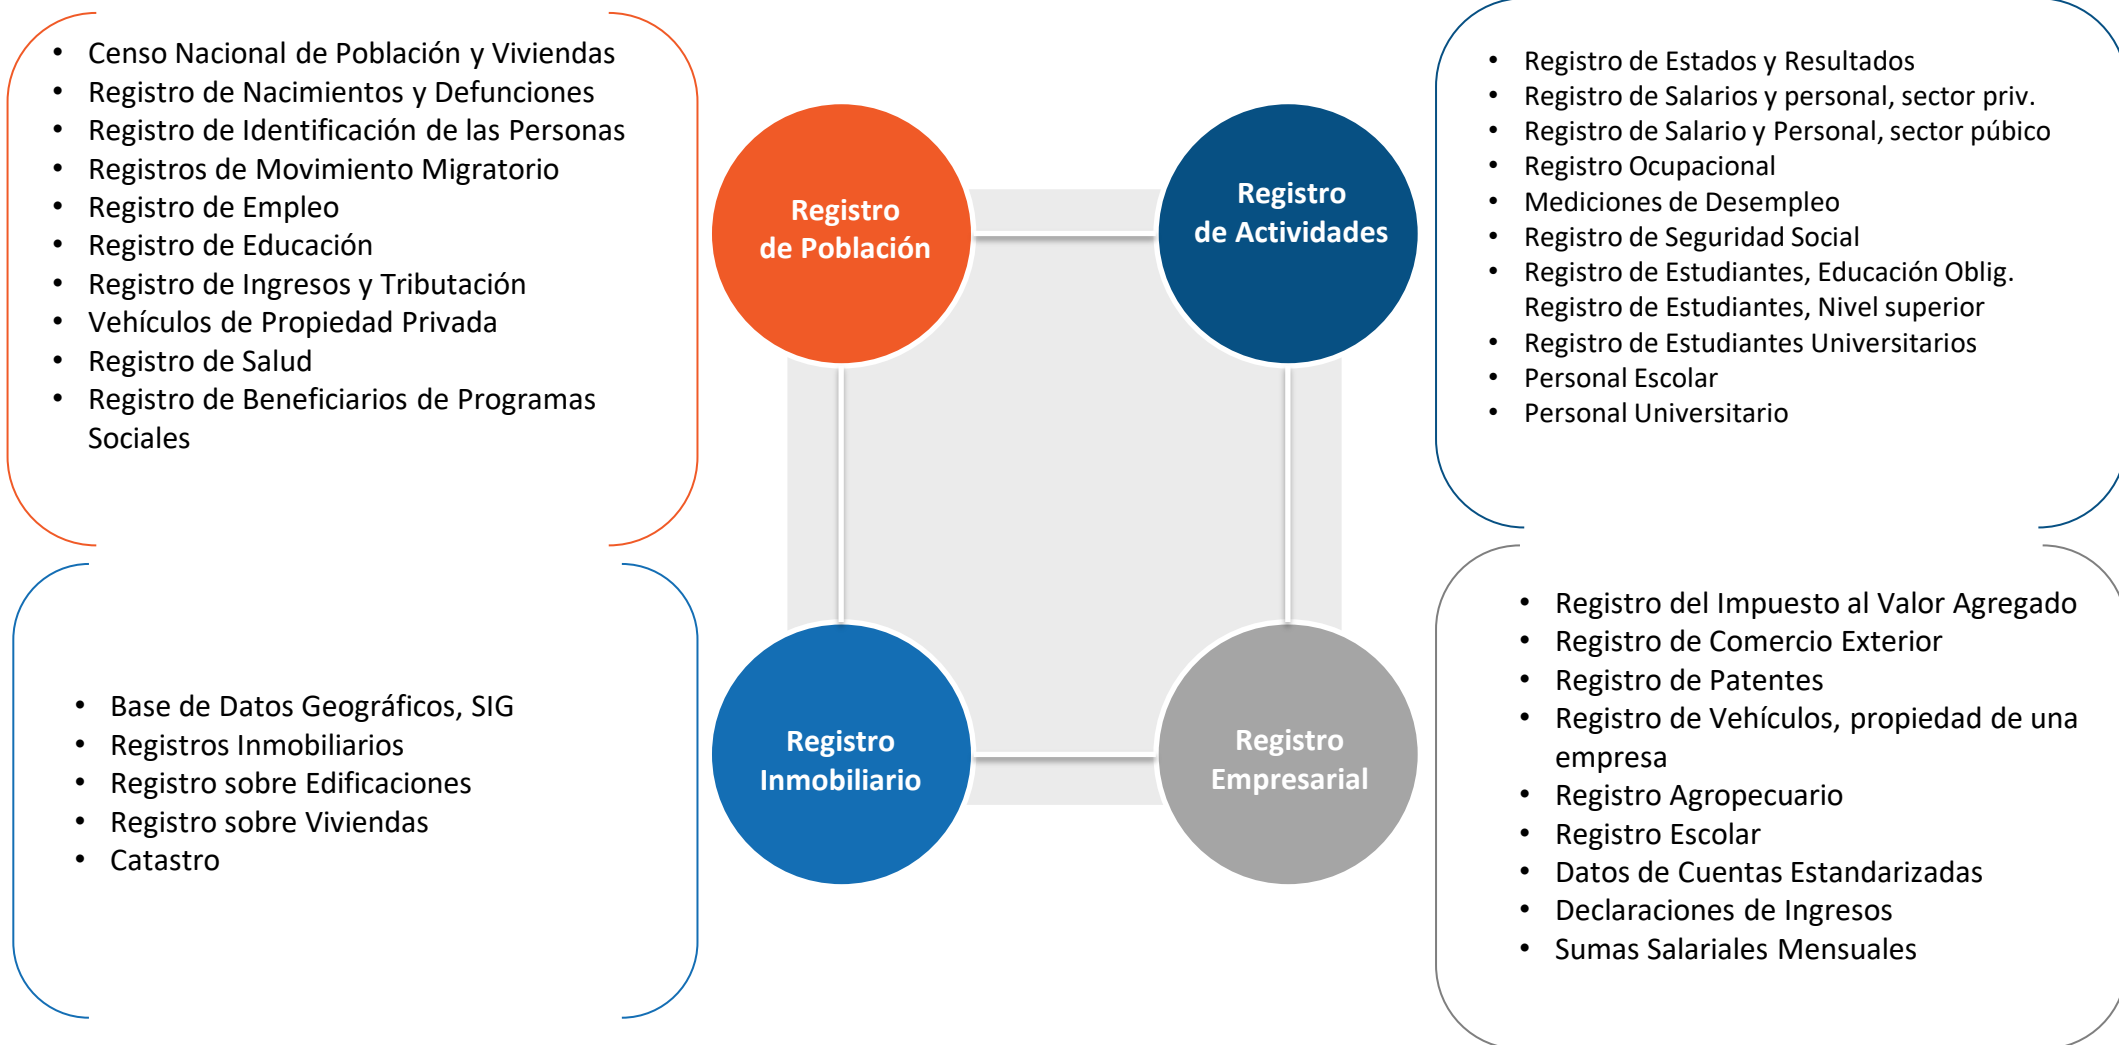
- Censo Nacional de Población y Viviendas
- Registro de Nacimientos y Defunciones
- Registro de Identificación de las Personas
- Registros de Movimiento Migratorio
- Registro de Empleo
- Registro de Educación
- Registro de Ingresos y Tributación
- Vehículos de Propiedad Privada
- Registro de Salud
- Registro de Beneficiarios de Programas Sociales

Registro de Población

Registro de Actividades

- Registro de Estados y Resultados
- Registro de Salarios y personal, sector priv.
- Registro de Salario y Personal, sector público
- Registro Ocupacional
- Mediciones de Desempleo
- Registro de Seguridad Social
- Registro de Estudiantes, Educación Oblig. Registro de Estudiantes, Nivel superior
- Registro de Estudiantes Universitarios
- Personal Escolar
- Personal Universitario

- Base de Datos Geográficos, SIG
- Registros Inmobiliarios
- Registro sobre Edificaciones
- Registro sobre Viviendas
- Catastro

Registro Inmobiliario

Registro Empresarial

- Registro del Impuesto al Valor Agregado
- Registro de Comercio Exterior
- Registro de Patentes
- Registro de Vehículos, propiedad de una empresa
- Registro Agropecuario
- Registro Escolar
- Datos de Cuentas Estandarizadas
- Declaraciones de Ingresos
- Sumas Salariales Mensuales